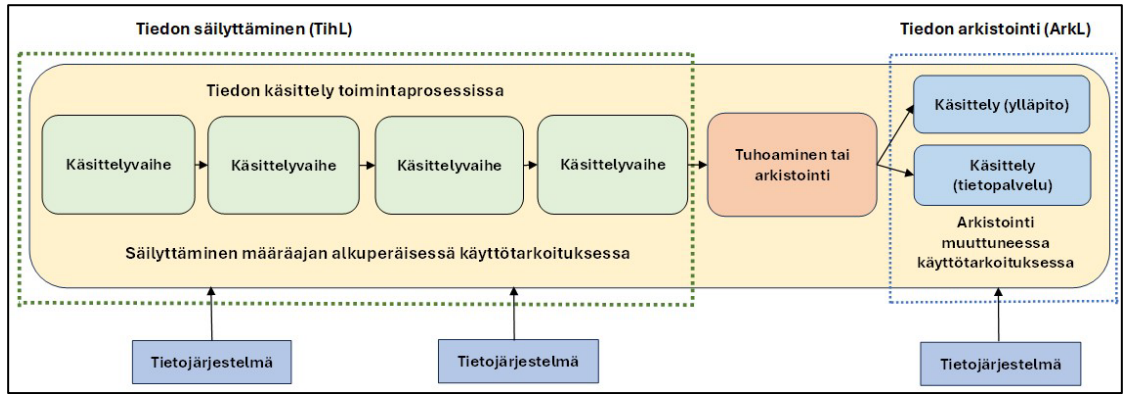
Tiedon säilyttäminen (TihL)

Tiedon arkistointi (ArkL)

Tiedon käsittely toimintaprosessissa

Käsittelyvaihe

Käsittelyvaihe

Käsittelyvaihe

Käsittelyvaihe

Tuhoaminen tai arkistointi

Käsittely (ylläpito)

Käsittely (tietopalvelu)

Säilyttäminen määräajan alkuperäisessä käyttötarkoituksessa

Arkistointi muuttuneessa käyttötarkoituksessa

Tietojärjestelmä

Tietojärjestelmä

Tietojärjestelmä